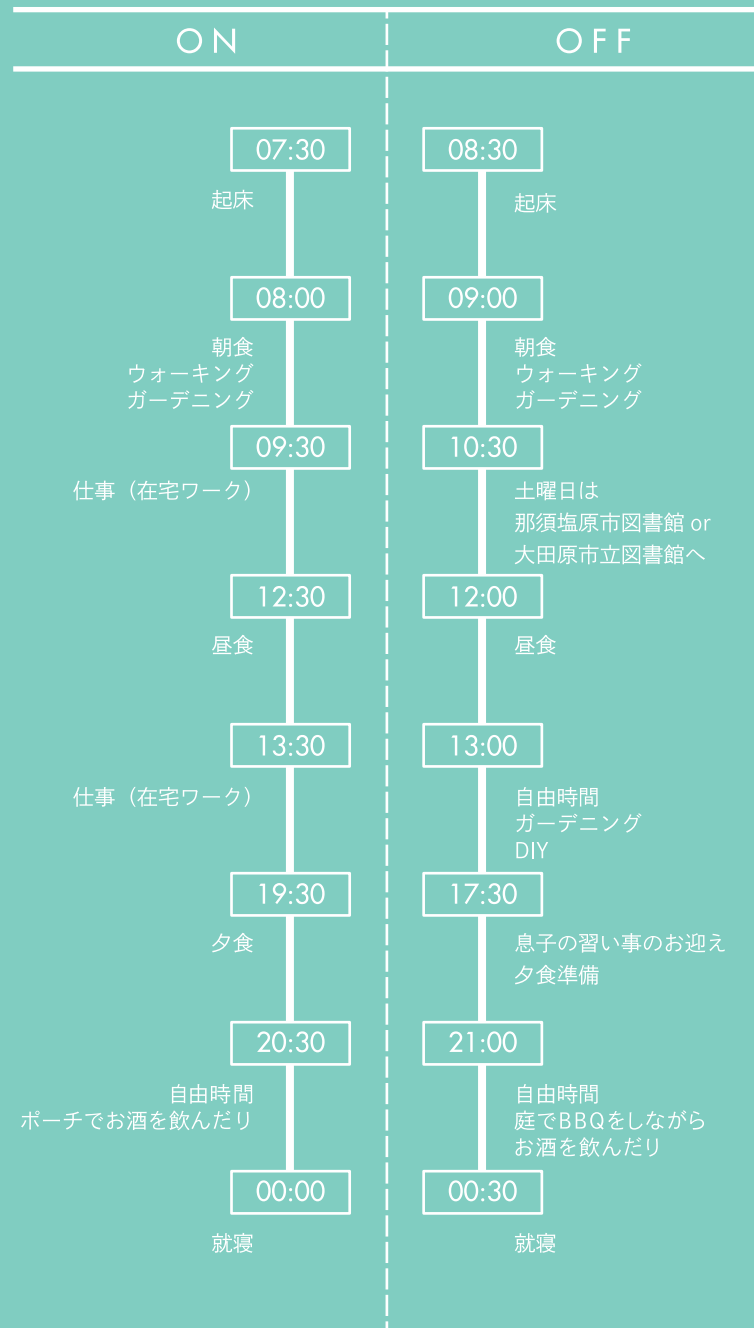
ON

07:30
起床

08:00
朝食
ウォーキング
ガーデニング

09:30
仕事（在宅ワーク）

12:30
昼食

13:30
仕事（在宅ワーク）

19:30
夕食

20:30
自由時間
ポーチでお酒を飲んだり

00:00
就寝

OFF

08:30
起床

09:00
朝食
ウォーキング
ガーデニング

10:30
土曜日は
那須塩原市図書館 or
大田原市立図書館へ

12:00
昼食

13:00
自由時間
ガーデニング
DIY

17:30
息子の習い事のお迎え
夕食準備

21:00
自由時間
庭でBBQをしながら
お酒を飲んだり

00:30
就寝